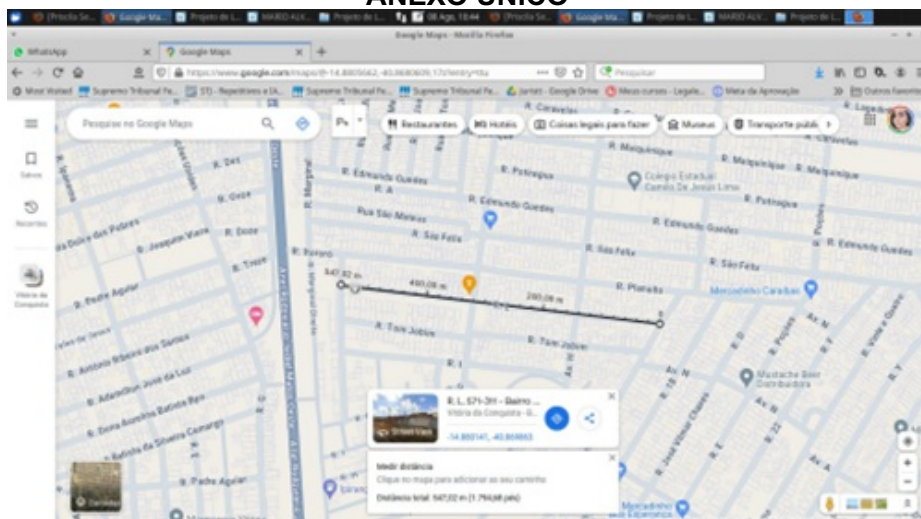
ANEXO ÚNICO

Google Maps - Mozilla Firefox

WhatsApp
Google Maps

https://www.google.com/maps/@-14.8805062,-40.8680609,17z?entry=ttu

Pesquisar

Most Visited  Supremo Tribunal Fe...  STJ - Repetitivos e IA...  Supremo Tribunal Fe...  Supremo Tribunal Fe...  Jurisit - Google Drive  Meus cursos - Legale...  Meta de Aprovação  Outros favoritos

Pesquise no Google Maps

Restaurantes  Hotéis  Coisas legais para fazer  Museus  Transporte públi

Salvos
Recentes
Vitória da Conquista

R. Dez
R. Onze
R. Doze
R. Treze
R. Joaquim Vieira
R. Dois de Julho
R. Padre Aguiar
R. Antonio Ribeiro dos Santos
R. Afanídium José da Luz
R. Dona Aurelina Batista Bps
R. Rafinha da Silveira Camargo
R. Padre Aguiar
R. Edmundo Guedes
R. A
Rua São Mateus
R. São Felix
R. Potiraguá
R. Edmundo Guedes
R. Tom Jobim
R. Tom Jobim
R. Planalto
R. São Felix
R. São Felix
R. Maiquinique
R. Maiquinique
Colégio Estadual Camilo De Jesus Lima
R. Potiraguá
R. Edmundo Guedes
R. Edmundo Guedes
Mercadinho Caraíbas
Mustache Beer Distribuidora
R. José Vilmar Chaves
Mercadinho Boa Esperança
R. Caraíbas

547,02 m
480,08 m
280,08 m

R. L. 571-3H - Bairro ...
Vitória da Conquista - B...
-14.880141, -40.864663
Street View

Medir distância
Clique no mapa para adicionar ao seu caminho
Distância total: 547,02 m (1.794,68 pés)

Camadas